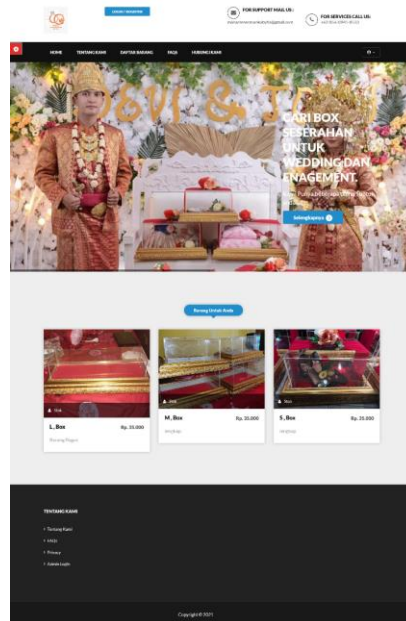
FOR SUPPORT MAIL US :

FOR SERVICES CALL US :

HOME TENTANG KAMI DAFTAR BARANG FAQS HUBUNGI KAMI

CARI BOX SESERAHAN UNTUK WEDDING DAN ENAGEMENT.

Barang Untuk Anda

L_Box Rp. 35.000

M_Box Rp. 30.000

S_Box Rp. 25.000

TENTANG KAMI

Tentang Kami

FAQs

Privacy

Admin Login

Copyright © 2021